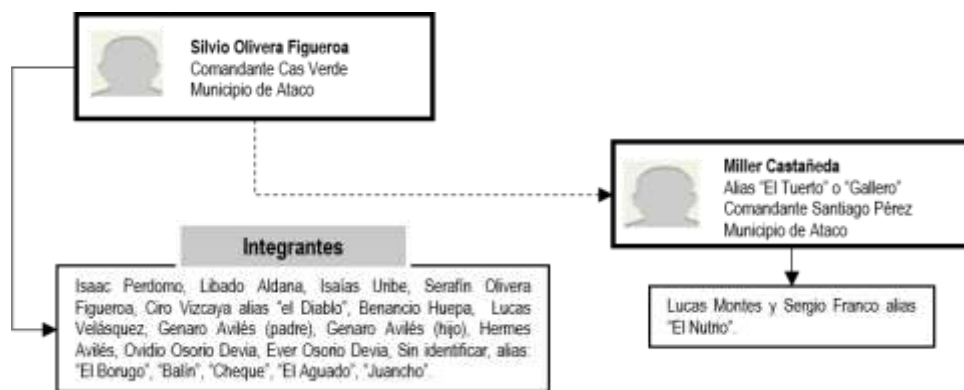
Silvio Olivera Figueroa
Comandante Cas Verde
Municipio de Ataco

Miller Castañeda
Alias "El Tuerto" o "Gallero"
Comandante Santiago Pérez
Municipio de Ataco

Integrantes

Isaac Perdomo, Libado Aldana, Isaías Uribe, Serafín Olivera Figueroa, Ciro Vizcaya alias "el Diablo", Benancio Huepa, Lucas Velásquez, Genaro Avilés (padre), Genaro Avilés (hijo), Hermes Avilés, Ovidio Osorio Devia, Ever Osorio Devia, Sin identificar, alias: "El Borugo", "Balín", "Cheque", "El Aguado", "Juancho".

Lucas Montes y Sergio Franco alias "El Nutrio".